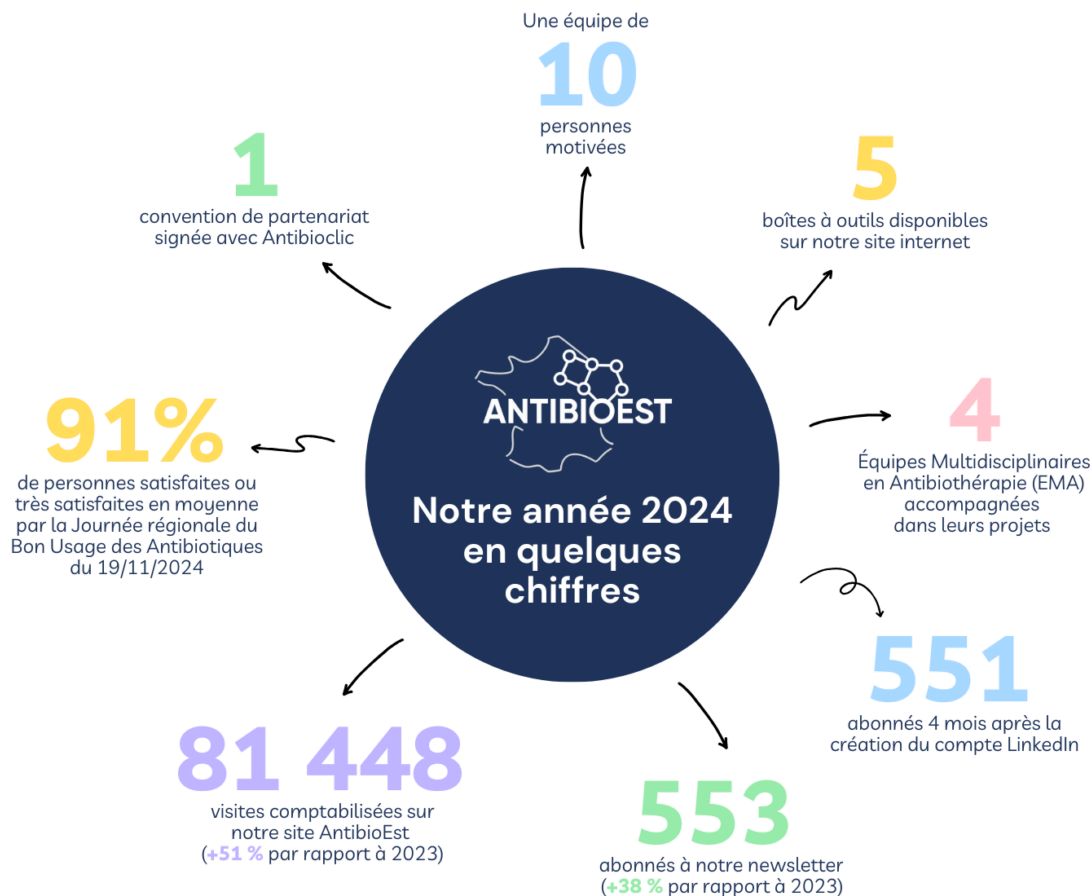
ANTIBIOEST

Notre année 2024 en quelques chiffres

Une équipe de
10
personnes motivées

5
boîtes à outils disponibles sur notre site internet

4
Équipes Multidisciplinaires en Antibiothérapie (EMA) accompagnées dans leurs projets

551
abonnés 4 mois après la création du compte LinkedIn

553
abonnés à notre newsletter (+38 % par rapport à 2023)

81 448
visites comptabilisées sur notre site AntibioEst (+51 % par rapport à 2023)

91%
de personnes satisfaites ou très satisfaites en moyenne par la Journée régionale du Bon Usage des Antibiotiques du 19/11/2024

1
convention de partenariat signée avec Antibioclic